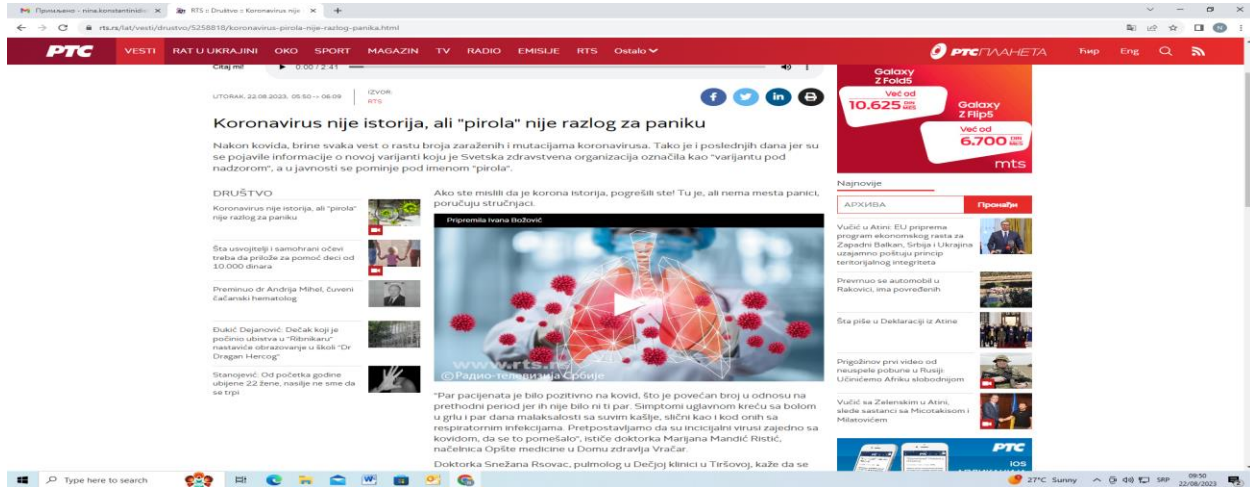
Примљено - nina.konstantinidis ×
RTS :: Društvo :: Koronavirus nije ×
rts.rs/lat/vesti/drustvo/5258818/koronavirus-pirola-nije-razlog-panika.html

РТС VESTI RAT U UKRAJINI OKO SPORT MAGAZIN TV RADIO EMISIJE RTS Ostalo
РТС ПЛАНЕТА Ћир Eng

Čitaj mi! 0:00 / 2:41

UTORAK, 22.08.2023, 05:50 → 06:09
IZVOR: RTS

Koronavirus nije istorija, ali "pirola" nije razlog za paniku

Nakon kovida, brine svaka vest o rastu broja zaraženih i mutacijama koronavirusa. Tako je i poslednjih dana jer su se pojavile informacije o novoj varijanti koju je Svetska zdravstvena organizacija označila kao "varijantu pod nadzorom", a u javnosti se pominje pod imenom "pirola".

DRUŠTVO

Koronavirus nije istorija, ali "pirola" nije razlog za paniku

Šta usvojitelji i samohrani očevi treba da prilože za pomoć deci od 10.000 dinara

Preminuo dr Andrija Mihel, čuveni čačanski hematolog

Đukić Dejanović: Dečak koji je počinio ubistva u "Ribnikaru" nastaviće obrazovanje u školi "Dr Dragan Hercog"

Stanojević: Od početka godine ubijene 22 žene, nasilje ne sme da se trpi

Ako ste mislili da je korona istorija, pogrešili ste! Tu je, ali nema mesta panici, poručuju stručnjaci.

Pripremila Ivana Božović

www.rts.rs
© Радио-телевизија Србије

"Par pacijenata je bilo pozitivno na kovid, što je povećan broj u odnosu na prethodni period jer ih nije bilo ni ti par. Simptomi uglavnom kreću sa bolom u grlu i par dana malaksalosti sa suvim kašlje, slični kao i kod onih sa respiratornim infekcijama. Pretpostavljamo da su incicijalni virusi zajedno sa kovidom, da se to pomešalo", ističe doktorka Marijana Mandić Ristić, načelnica Opšte medicine u Domu zdravlja Vračar.

Doktorka Snežana Rsovac, pulmolog u Dečjoj klinici u Tiršovoj, kaže da se

Galaxy Z Fold5
Već od 10.625 DIN MES
Galaxy Z Flip5
Već od 6.700 DIN MES
mts

Najnovije
АРХИВА
Пронађи

Vučić u Atini: EU priprema program ekonomskog rasta za Zapadni Balkan, Srbija i Ukrajina uzajamno poštuju princip teritorijalnog integriteta

Preminuo se automobil u Rakovici, ima povređenih

Šta piše u Deklaraciji iz Atine

Prigožinov prvi video od neuspele pobune u Rusiji: Učinićemo Afriku slobodnijom

Vučić sa Zelenskim u Atini, slede sastanci sa Micotakisom i Milatovićem

РТС
iOS

Type here to search
27°C Sunny SRP 09:50 22/08/2023